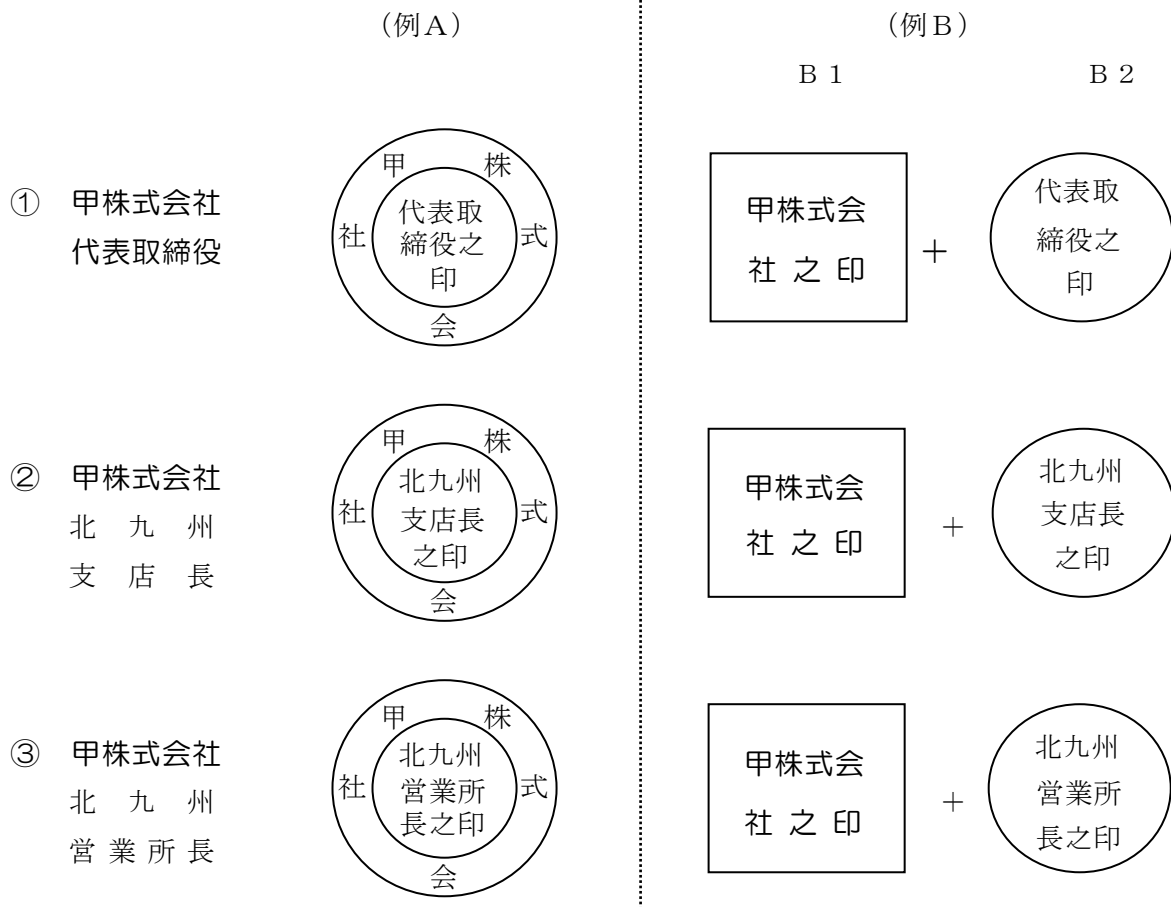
（例A）

（例B）

B１　B２

① 甲株式会社 代表取締役

甲 株 式 会 社
代表取締役之印

甲株式会社之印 ＋ 代表取締役之印

② 甲株式会社 北九州支店長

甲 株 式 会 社
北九州支店長之印

甲株式会社之印 ＋ 北九州支店長之印

③ 甲株式会社 北九州営業所長

甲 株 式 会 社
北九州営業所長之印

甲株式会社之印 ＋ 北九州営業所長之印